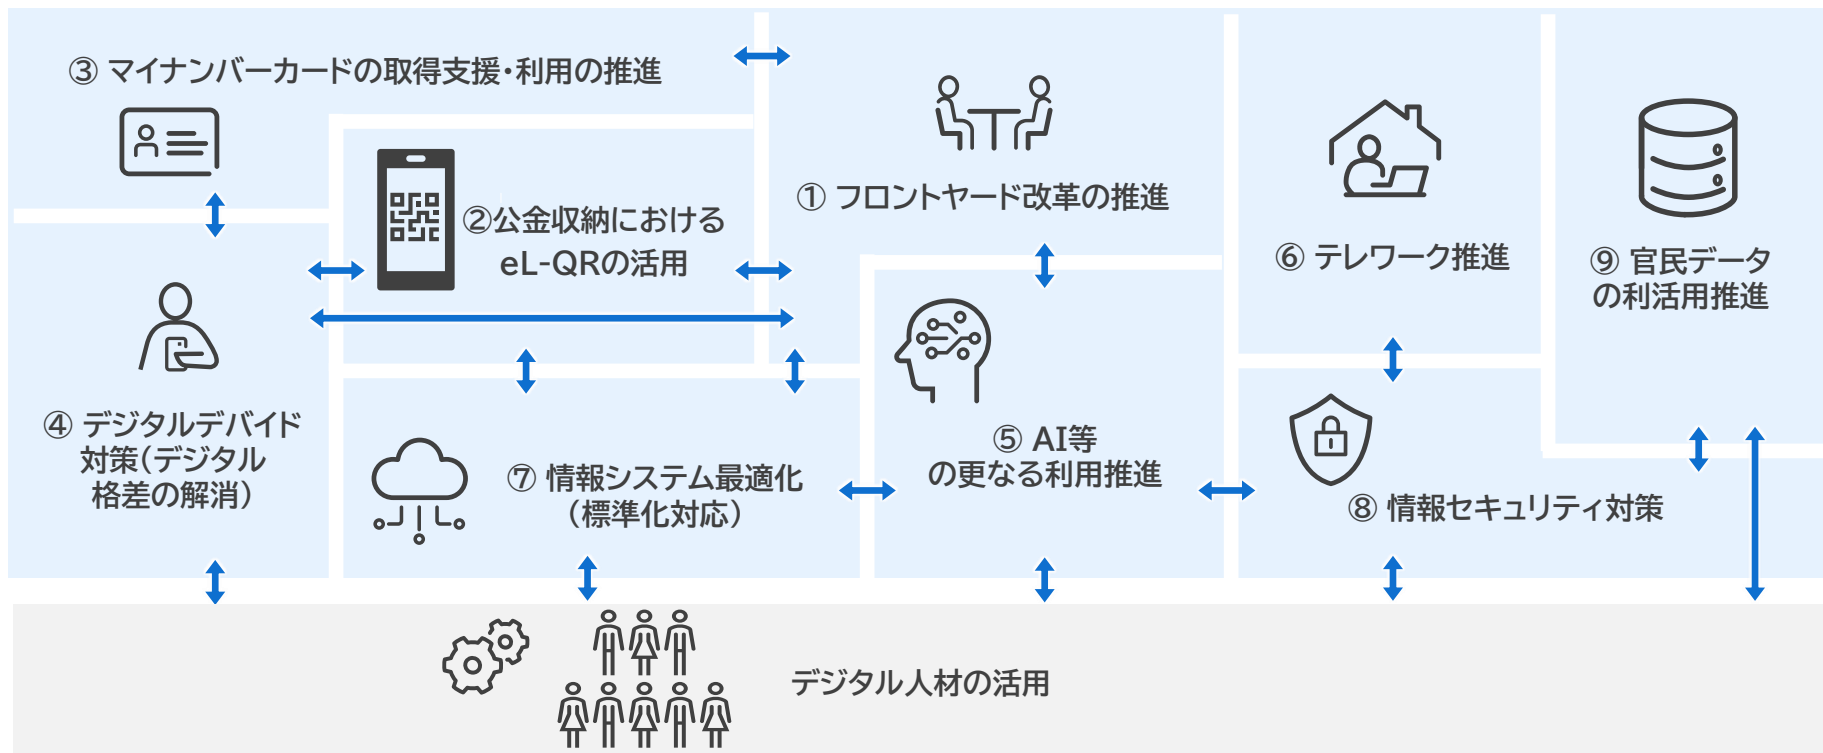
③ マイナンバーカードの取得支援・利用の推進

②公金収納における eL-QRの活用

① フロントヤード改革の推進

⑥ テレワーク推進

⑨ 官民データの利活用推進

④ デジタルデバイド対策(デジタル格差の解消)

⑦ 情報システム最適化（標準化対応）

⑤ AI等の更なる利用推進

⑧ 情報セキュリティ対策

デジタル人材の活用